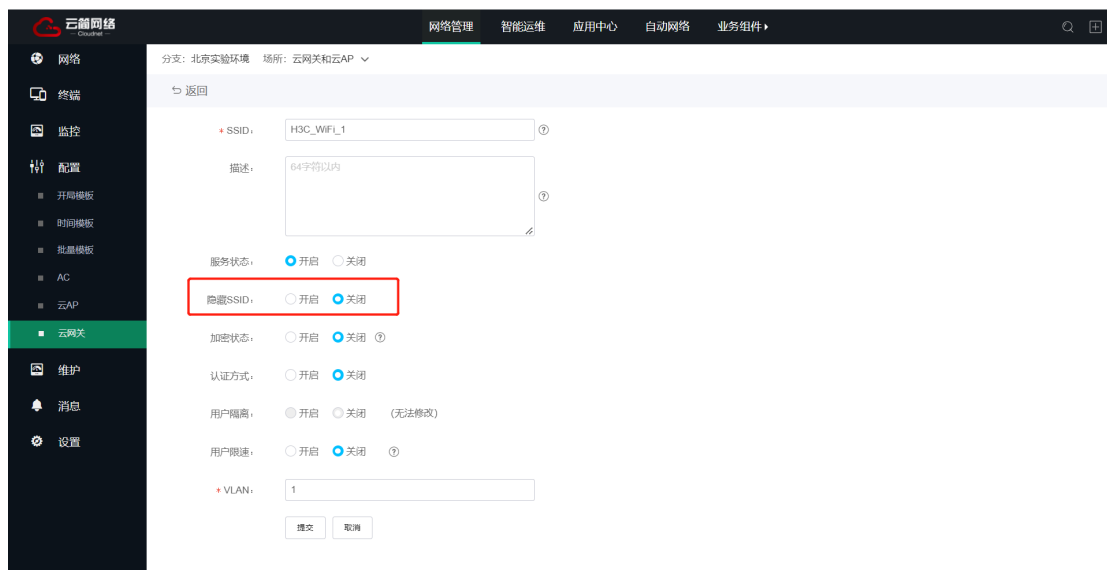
云简网络
Cloudnet

网络管理 智能运维 应用中心 自动网络 业务组件 ▸

网络
终端
监控
配置
开局模板
时间模板
批量模板
AC
云AP
云网关
维护
消息
设置

分支: 北京实验环境 场所: 云网关和云AP

返回

* SSID: H3C_WiFi_1

描述: 64字符以内

服务状态: 开启 关闭

隐藏SSID: 开启 关闭

加密状态: 开启 关闭

认证方式: 开启 关闭

用户隔离: 开启 关闭 (无法修改)

用户限速: 开启 关闭

* VLAN: 1

提交 取消